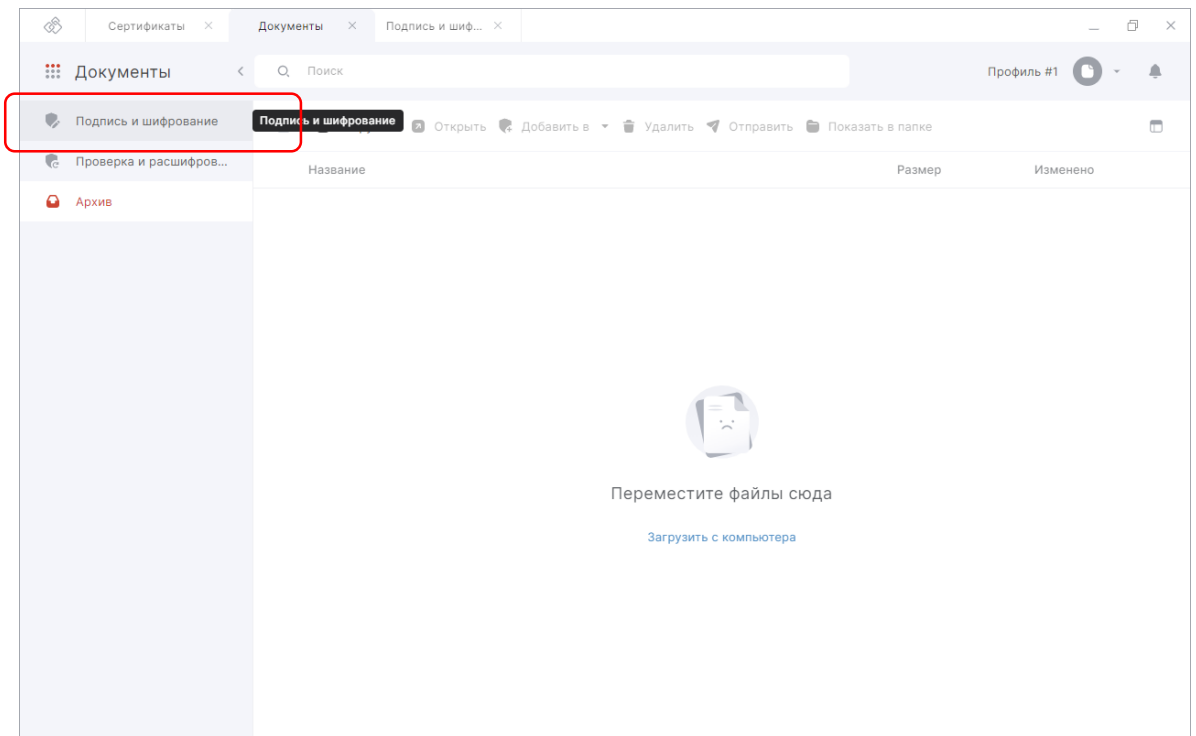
Сертификаты × Документы × Подпись и шиф... ×

Документы

Поиск

Профиль #1

Подпись и шифрование

Проверка и расшифров...

Архив

Подпись и шифрование

Открыть Добавить в Удалить Отправить Показать в папке

Название Размер Изменено

Переместите файлы сюда

Загрузить с компьютера